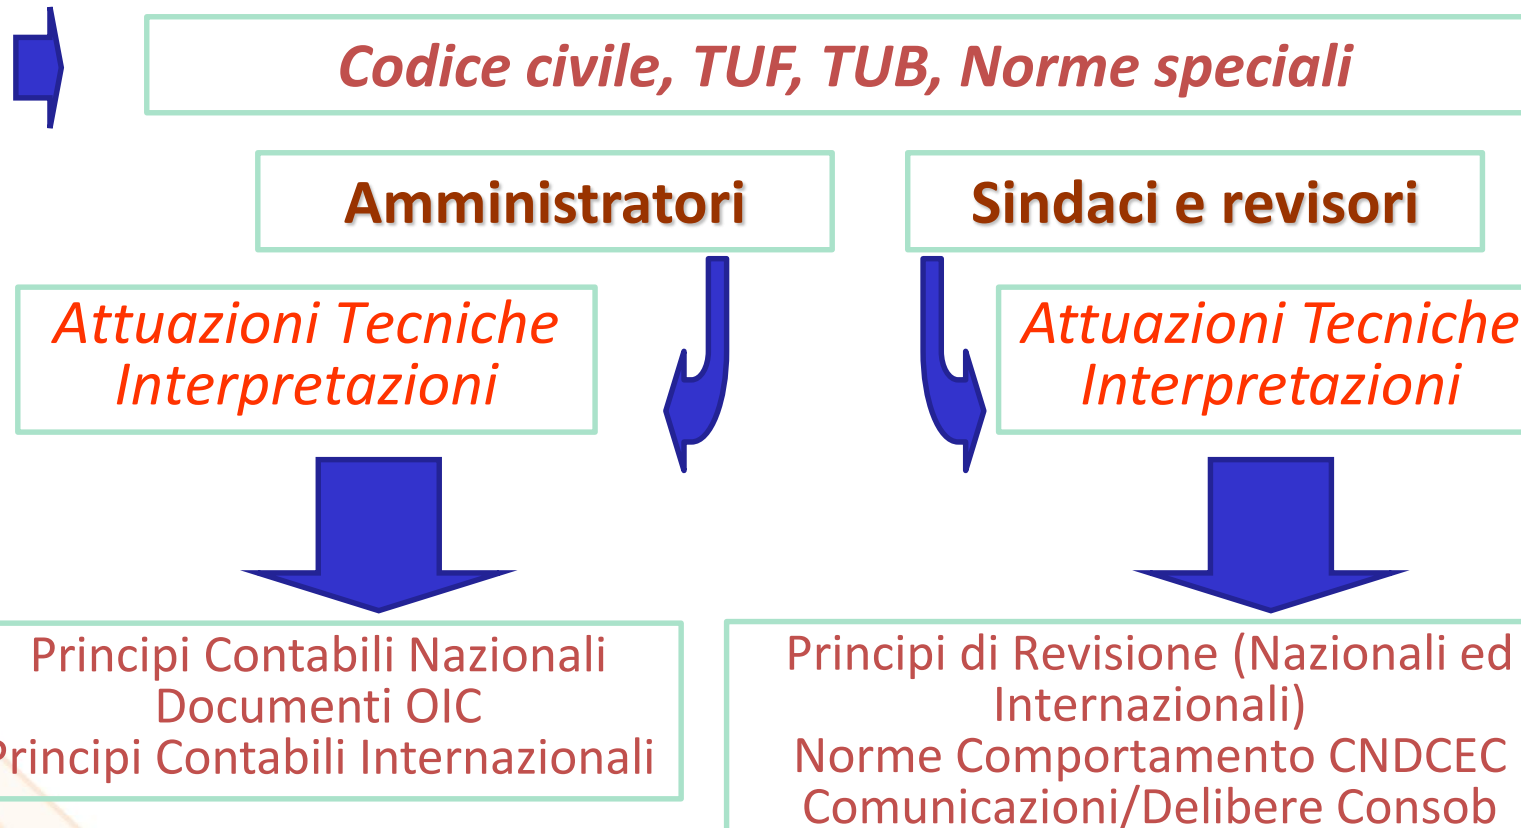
Codice civile, TUF, TUB, Norme speciali

Amministratori

Sindaci e revisori

Attuazioni Tecniche
Interpretazioni

Attuazioni Tecniche
Interpretazioni

Principi Contabili Nazionali
Documenti OIC
rincipi Contabili Internazionali

Principi di Revisione (Nazionali ed Internazionali)
Norme Comportamento CNDCEC
Comunicazioni/Delibere Consob